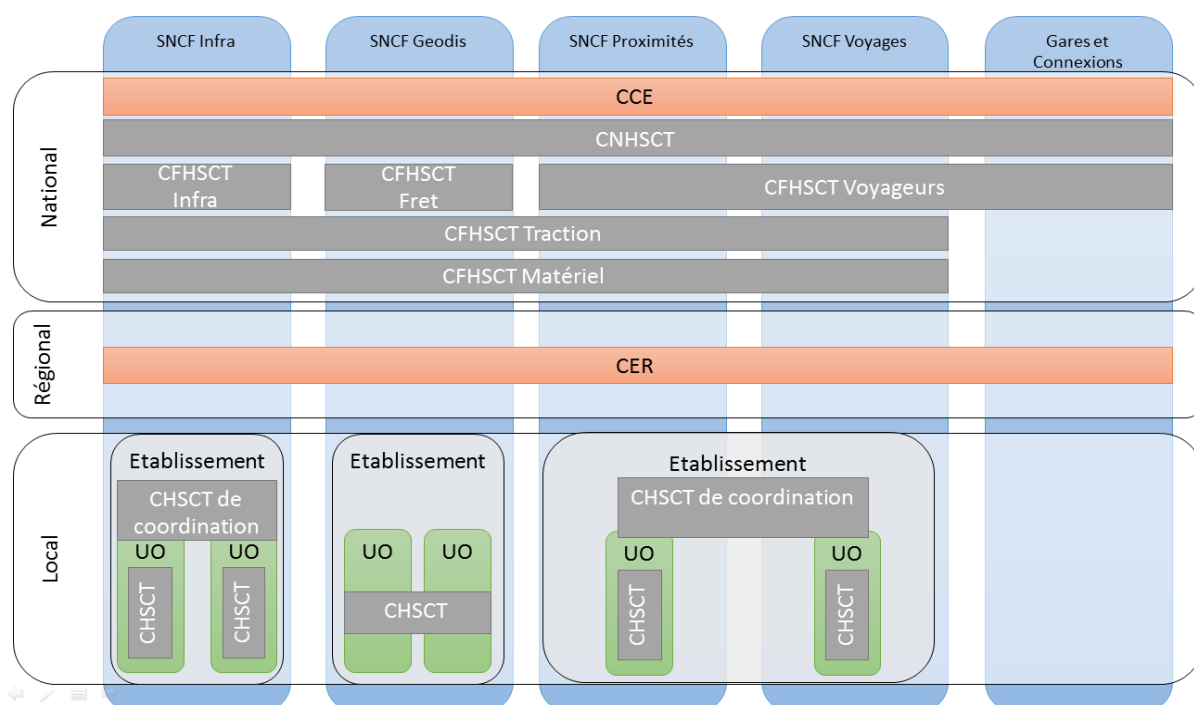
SNCF Infra
SNCF Geodis
SNCF Proximités
SNCF Voyages
Gares et Connexions

National
CCE
CNHSCT
CFHSCT Infra
CFHSCT Fret
CFHSCT Voyageurs
CFHSCT Traction
CFHSCT Matériel

Régional
CER

Local
Etablissement
CHSCT de coordination
UO
CHSCT
UO
CHSCT

Etablissement
UO
UO
CHSCT

Etablissement
CHSCT de coordination
UO
CHSCT
UO
CHSCT